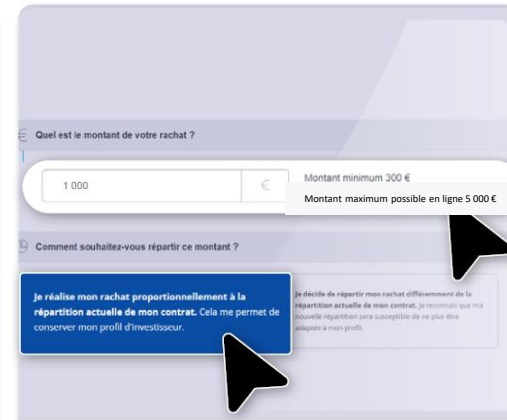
Quel est le montant de votre rachat ?

1 000

€

Montant minimum 300 €

Montant maximum possible en ligne 5 000 €

Comment souhaitez-vous répartir ce montant ?

**Je réalise mon rachat proportionnellement à la répartition actuelle de mon contrat.** Cela me permet de conserver mon profil d'investisseur.

**Je décide de répartir mon rachat différemment de la répartition actuelle de mon contrat.** Je reconnais que ma nouvelle répartition sera susceptible de ne plus être adaptée à mon profil.